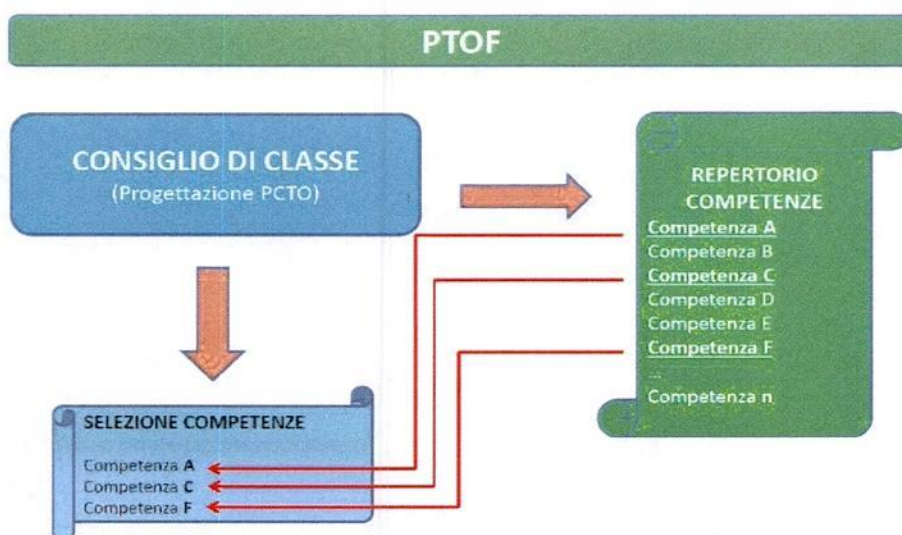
PTOF

CONSIGLIO DI CLASSE
(Progettazione PCTO)

REPERTORIO COMPETENZE
Competenza A
Competenza B
Competenza C
Competenza D
Competenza E
Competenza F
...
Competenza n

SELEZIONE COMPETENZE
Competenza A
Competenza C
Competenza F